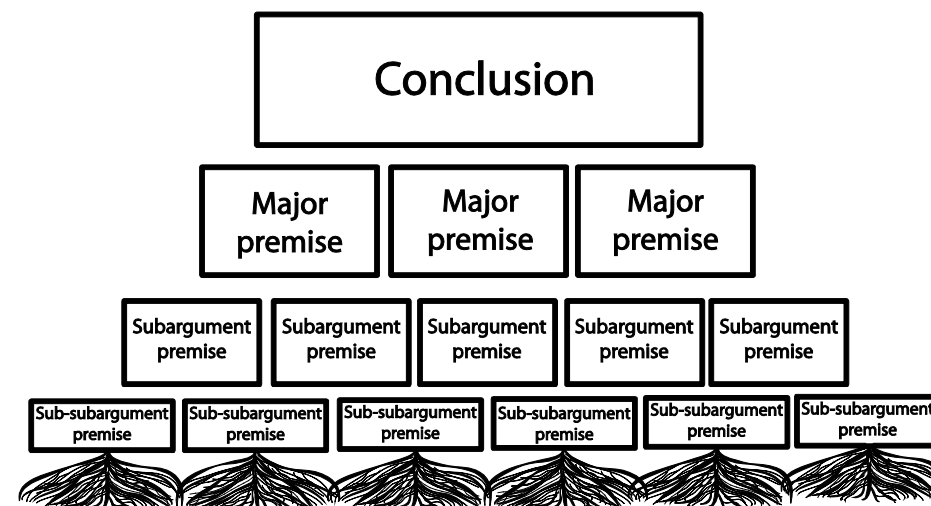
Conclusion

Major premise

Major premise

Major premise

Subargument premise

Subargument premise

Subargument premise

Subargument premise

Subargument premise

Sub-subargument premise

Sub-subargument premise

Sub-subargument premise

Sub-subargument premise

Sub-subargument premise

Sub-subargument premise